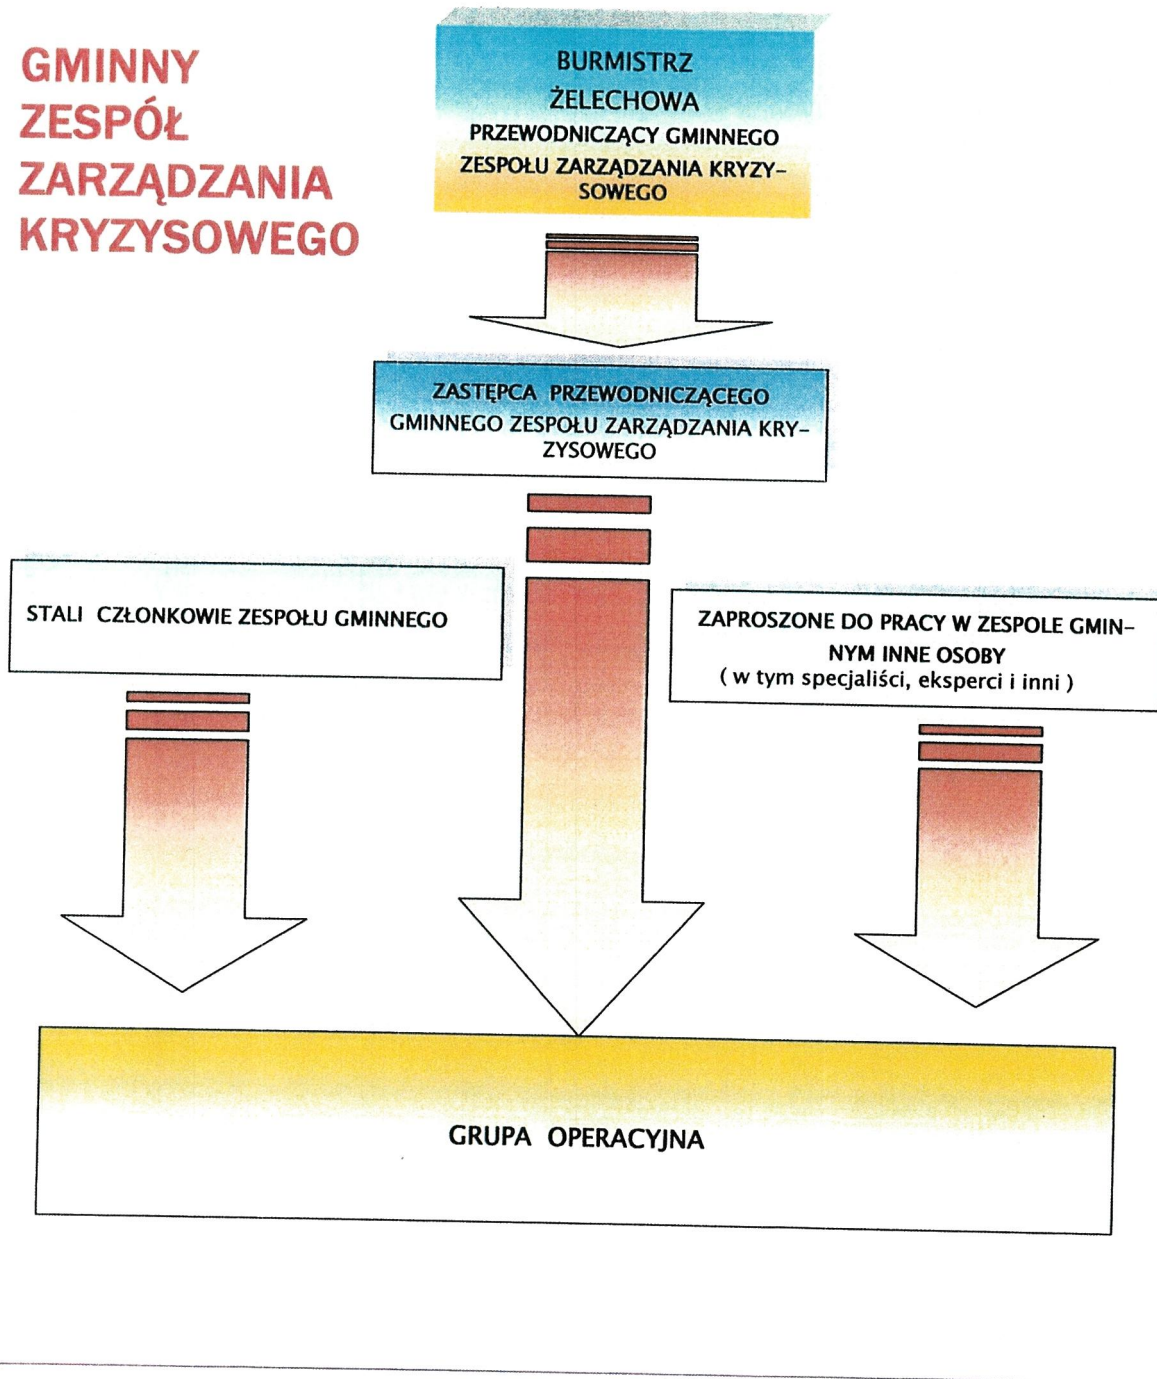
GMINNY ZESPÓŁ ZARZĄDZANIA KRYZYSOWEGO

BURMISTRZ ŻELECHOWA
PRZEWODNICZĄCY GMINNEGO ZESPOŁU ZARZĄDZANIA KRYZYSOWEGO

ZASTĘPCA PRZEWODNICZĄCEGO GMINNEGO ZESPOŁU ZARZĄDZANIA KRYZYSOWEGO

STALI CZŁONKOWIE ZESPOŁU GMINNEGO

ZAPROSZONE DO PRACY W ZESPOLE GMINNYM INNE OSOBY
( w tym specjaliści, eksperci i inni )

GRUPA OPERACYJNA